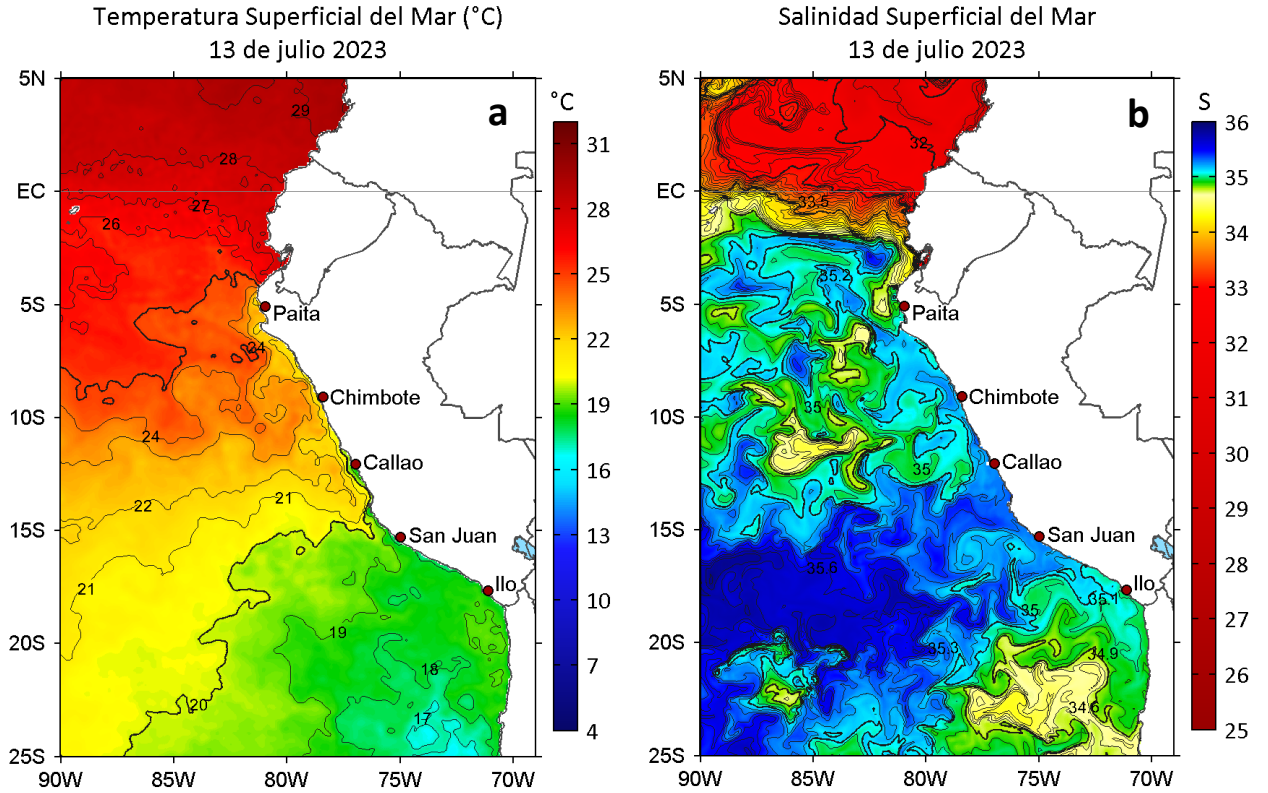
Temperatura Superficial del Mar (°C)
13 de julio 2023

a

°C
31
28
25
22
19
16
13
10
7
4

5N
EC
5S
10S
15S
20S
25S

90W 85W 80W 75W 70W

29
28
27
26
24
24
22
21
21
19
18
20
17

Paita
Chimbote
Callao
San Juan
Ilo

Salinidad Superficial del Mar
13 de julio 2023

b

S
36
35
34
33
32
31
30
29
28
27
26
25

5N
EC
5S
10S
15S
20S
25S

90W 85W 80W 75W 70W

32
33.5
35.2
35
35
35.6
35
35.1
35.3
34.9
34.6

Paita
Chimbote
Callao
San Juan
Ilo